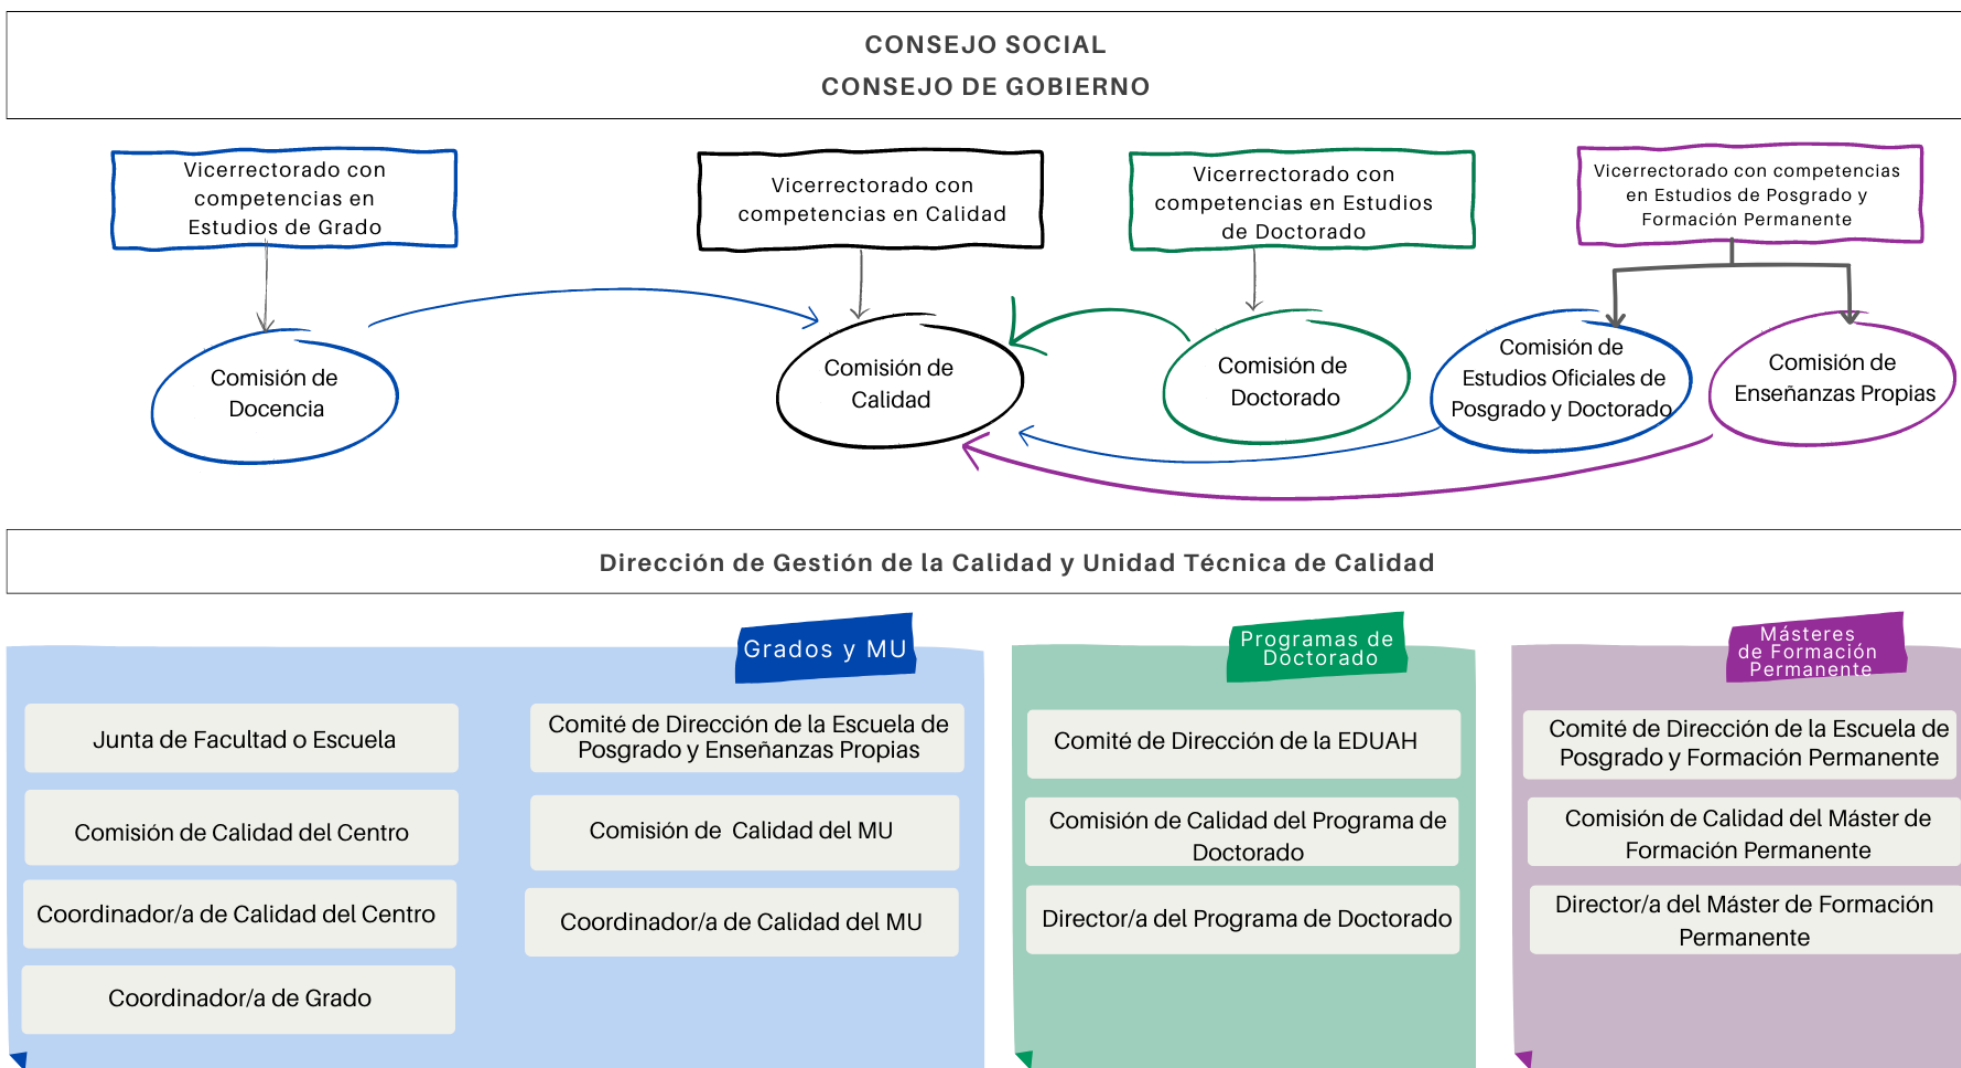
CONSEJO SOCIAL
CONSEJO DE GOBIERNO

Vicerrectorado con competencias en Estudios de Grado

Vicerrectorado con competencias en Calidad

Vicerrectorado con competencias en Estudios de Doctorado

Vicerrectorado con competencias en Estudios de Posgrado y Formación Permanente

Comisión de Docencia

Comisión de Calidad

Comisión de Doctorado

Comisión de Estudios Oficiales de Posgrado y Doctorado

Comisión de Enseñanzas Propias

Dirección de Gestión de la Calidad y Unidad Técnica de Calidad

Grados y MU

Junta de Facultad o Escuela

Comisión de Calidad del Centro

Coordinador/a de Calidad del Centro

Coordinador/a de Grado

Comité de Dirección de la Escuela de Posgrado y Enseñanzas Propias

Comisión de Calidad del MU

Coordinador/a de Calidad del MU

Programas de Doctorado

Comité de Dirección de la EDUAH

Comisión de Calidad del Programa de Doctorado

Director/a del Programa de Doctorado

Másteres de Formación Permanente

Comité de Dirección de la Escuela de Posgrado y Formación Permanente

Comisión de Calidad del Máster de Formación Permanente

Director/a del Máster de Formación Permanente